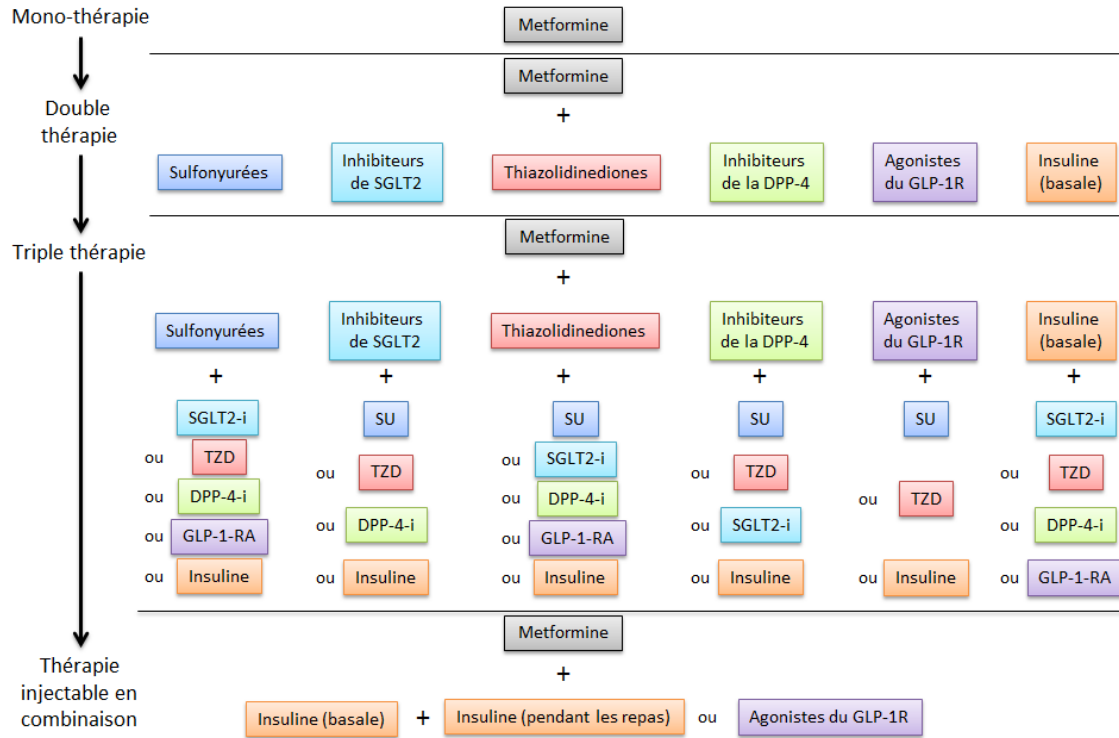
Mono-thérapie

Metformine

Double thérapie

Metformine
+

Sulfonyurées | Inhibiteurs de SGLT2 | Thiazolidinediones | Inhibiteurs de la DPP-4 | Agonistes du GLP-1R | Insuline (basale)

Triple thérapie

Metformine
+

Sulfonyurées
+
SGLT2-i
ou TZD
ou DPP-4-i
ou GLP-1-RA
ou Insuline

Inhibiteurs de SGLT2
+
SU
ou TZD
ou DPP-4-i
ou Insuline

Thiazolidinediones
+
SU
ou SGLT2-i
ou DPP-4-i
ou GLP-1-RA
ou Insuline

Inhibiteurs de la DPP-4
+
SU
ou TZD
ou SGLT2-i
ou Insuline

Agonistes du GLP-1R
+
SU
ou TZD
ou Insuline

Insuline (basale)
+
SGLT2-i
ou TZD
ou DPP-4-i
ou GLP-1-RA

Thérapie injectable en combinaison

Metformine
+
Insuline (basale) + Insuline (pendant les repas) ou Agonistes du GLP-1R